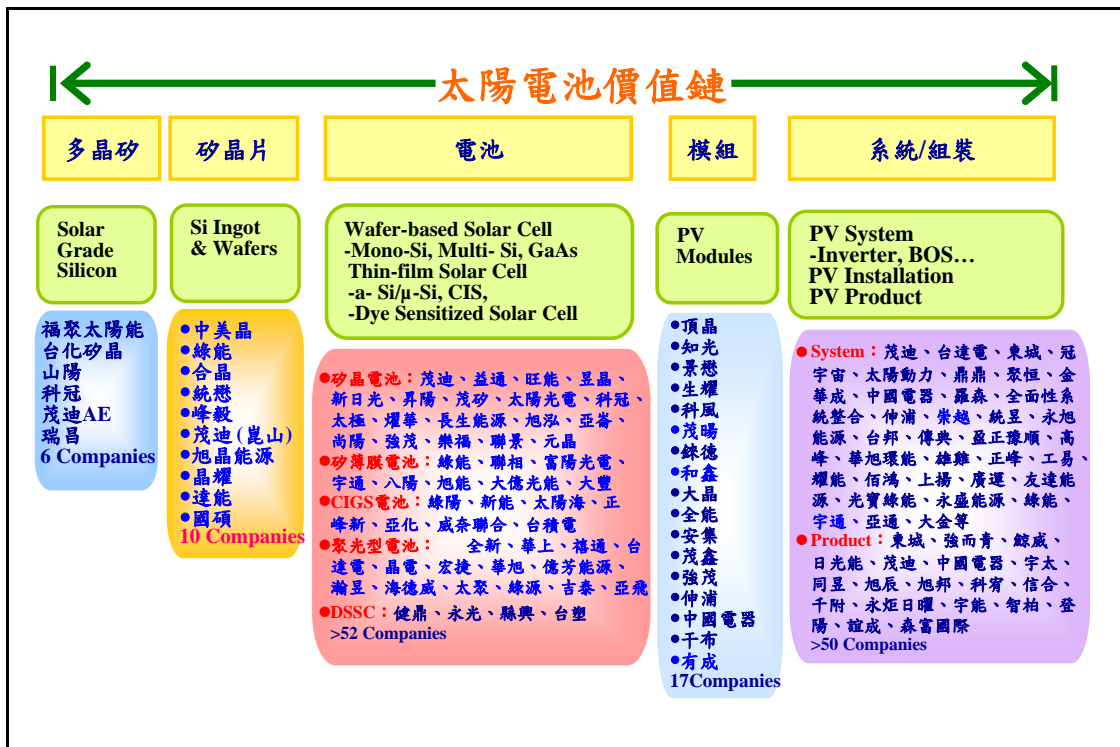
太陽電池價值鏈

多晶矽

矽晶片

電池

模組

系統/組裝

Solar Grade Silicon

Si Ingot & Wafers

Wafer-based Solar Cell
-Mono-Si, Multi- Si, GaAs
Thin-film Solar Cell
-a- Si/μ-Si, CIS,
-Dye Sensitized Solar Cell

PV Modules

PV System
-Inverter, BOS…
PV Installation
PV Product

福聚太陽能
台化矽晶
山陽
科冠
茂迪AE
瑞昌
6 Companies

●中美晶
●綠能
●合晶
●統懋
●峰毅
●茂迪(崑山)
●旭晶能源
●晶耀
●達能
●國碩
10 Companies

●矽晶電池：茂迪、益通、旺能、昱晶、新日光、昇陽、茂矽、太陽光電、科冠、太極、燿華、長生能源、旭泓、亞崙、尚陽、強茂、樂福、聯景、元晶
●矽薄膜電池：綠能、聯相、富陽光電、宇通、八陽、旭能、大億光能、大豐
●CIGS電池：綠陽、新能、太陽海、正峰新、亞化、威奈聯合、台積電
●聚光型電池： 全新、華上、禧通、台達電、晶電、宏捷、華旭、億芳能源、瀚昱、海德威、太聚、綠源、吉泰、亞飛
●DSSC：鉅鼎、永光、聯興、台塑
>52 Companies

●頂晶
●知光
●景懋
●生耀
●科風
●茂陽
●錸德
●和鑫
●大晶
●全能
●安集
●茂鑫
●強茂
●伸浦
●中國電器
●千布
●有成
17Companies

●System：茂迪、台達電、東城、冠宇宙、太陽動力、鼎鼎、聚恒、金華成、中國電器、羅森、全面性系統整合、仲浦、崇越、統昱、永旭能源、台邦、傳典、盈正豫順、高峰、華旭環能、雄雞、正峰、工易、耀能、佰鴻、上揚、廣運、友達能源、光寶綠能、永盛能源、綠能、宇通、亞通、大金等
●Product：東城、強而青、鯨威、日光能、茂迪、中國電器、宇太、同昱、旭辰、旭邦、科宥、信合、千附、永炬日曜、宇能、智柏、登陽、誼成、森富國際
>50 Companies